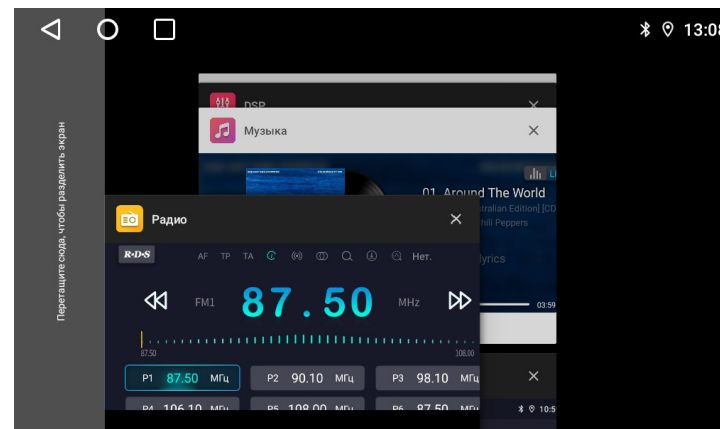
13:08

Перетащите сюда, чтобы разделить экран

DSP

Музыка

01. Around The World

stralian Edition] [CD

hili Peppers

yrics

03:59

Радио

R·D·S

AF TP TA

Нет.

FM1 87.50 MHz

87.50

108.00

P1 87.50 МГц

P2 90.10 МГц

P3 98.10 МГц

P4 106.10 МГц

P5 108.00 МГц

P6 87.50 МГц

10:5